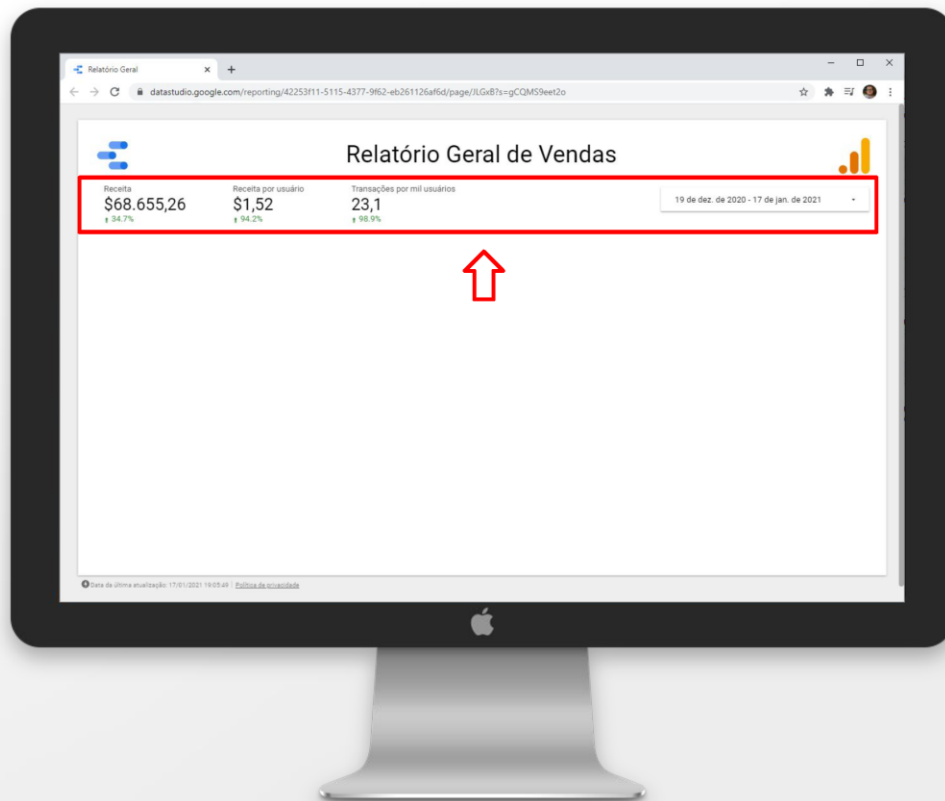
Relatório Geral

datastudio.google.com/reporting/42253f11-5115-4377-9f62-eb261126af6d/page/JLGxB?s=gCQMS9eet2o

Relatório Geral de Vendas

Receita
$68.655,26
↑ 34.7%

Receita por usuário
$1,52
↑ 94.2%

Transações por mil usuários
23,1
↑ 98.9%

19 de dez. de 2020 - 17 de jan. de 2021

Data da última atualização: 17/01/2021 19:05:49 | Política de privacidade